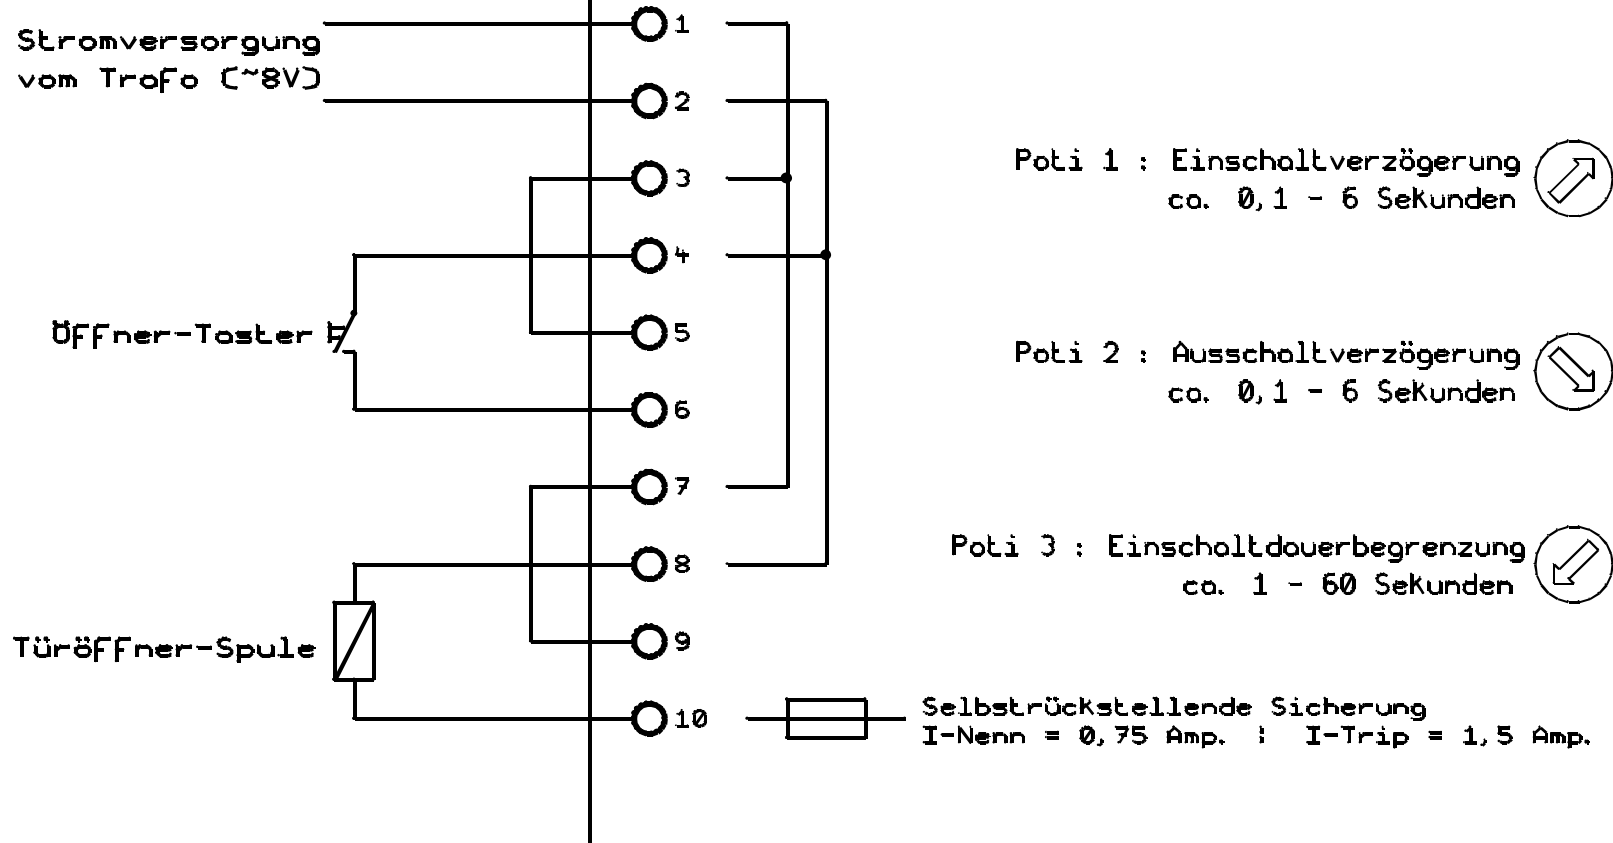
Stromversorgung vom Trafo (~8V)

1
2
3
4
5
6
7
8
9
10

Öffner-Taster

Türöffner-Spule

Poti 1 : Einschaltverzögerung
ca. 0,1 - 6 Sekunden

Poti 2 : Ausschaltverzögerung
ca. 0,1 - 6 Sekunden

Poti 3 : Einschaltdauerbegrenzung
ca. 1 - 60 Sekunden

Selbstrückstellende Sicherung
I-Nenn = 0,75 Amp. ; I-Trip = 1,5 Amp.